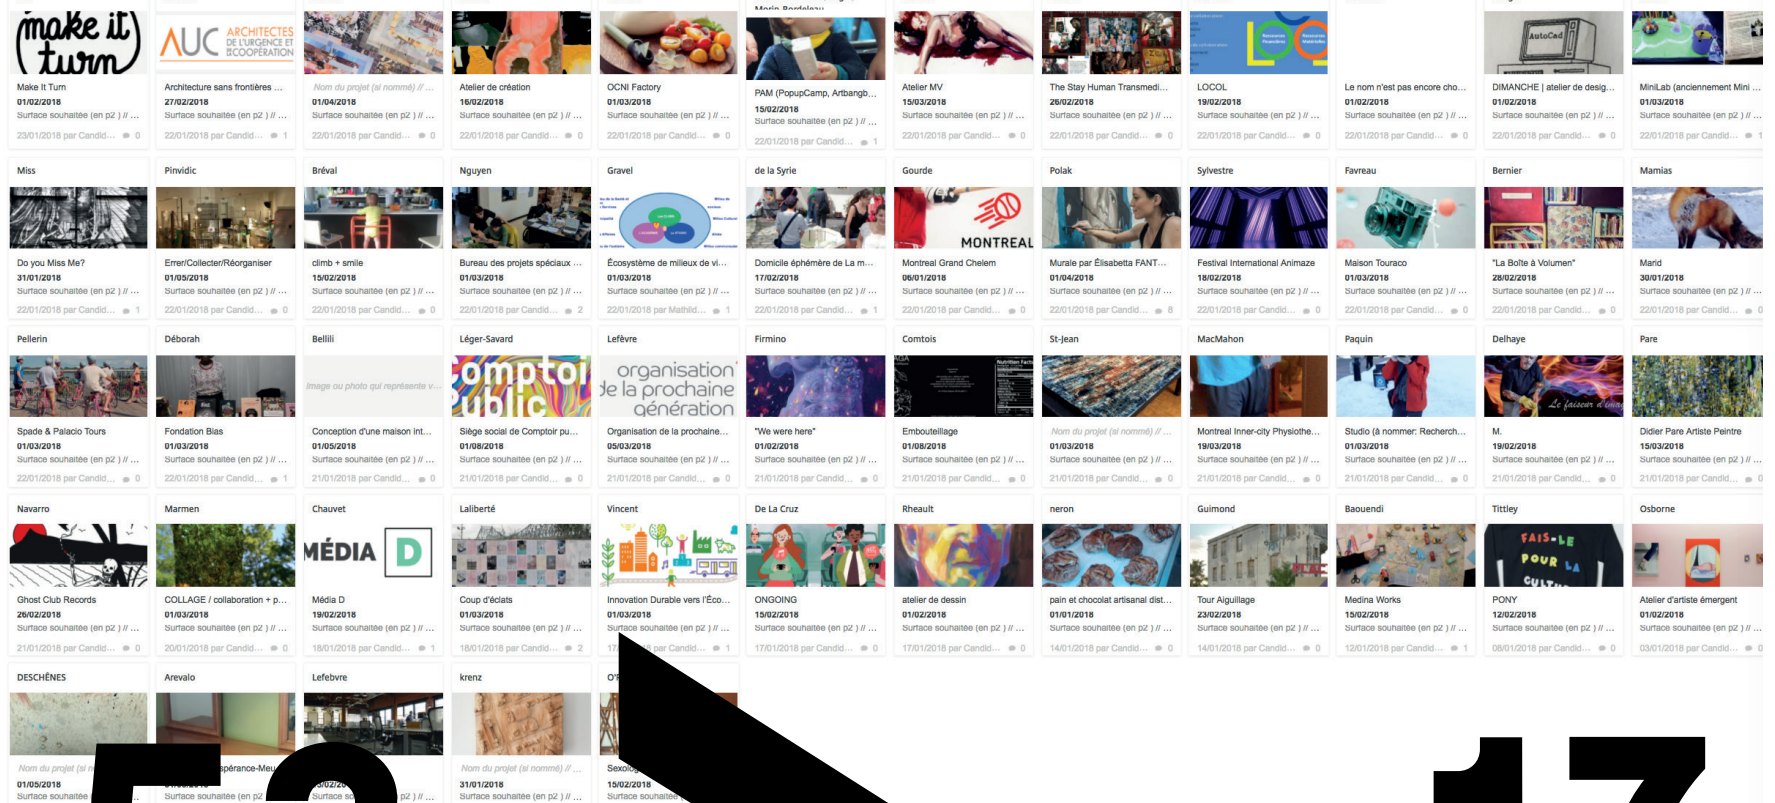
make it turn

AUC ARCHITECTES DE L'URGENCE ET DE COOPÉRATION

Morin Bordeleau

AutoCad

Make It Turn
01/02/2018
Surface souhaitée (en p2 ) // ...
23/01/2018 par Candid... 0

Architecture sans frontières ...
27/02/2018
Surface souhaitée (en p2 ) // ...
22/01/2018 par Candid... 1

Nom du projet (si nommé) // ...
01/04/2018
Surface souhaitée (en p2 ) // ...
22/01/2018 par Candid... 0

Atelier de création
16/02/2018
Surface souhaitée (en p2 ) // ...
22/01/2018 par Candid... 0

OCNI Factory
01/03/2018
Surface souhaitée (en p2 ) // ...
22/01/2018 par Candid... 0

PAM (PopupCamp, Artbangb...
15/02/2018
Surface souhaitée (en p2 ) // ...
22/01/2018 par Candid... 1

Atelier MV
15/03/2018
Surface souhaitée (en p2 ) // ...
22/01/2018 par Candid... 0

The Stay Human Transmedi...
26/02/2018
Surface souhaitée (en p2 ) // ...
22/01/2018 par Candid... 0

LOCOL
19/02/2018
Surface souhaitée (en p2 ) // ...
22/01/2018 par Candid... 0

Le nom n'est pas encore cho...
01/02/2018
Surface souhaitée (en p2 ) // ...
22/01/2018 par Candid... 0

DIMANCHE | atelier de desig...
01/02/2018
Surface souhaitée (en p2 ) // ...
22/01/2018 par Candid... 0

MiniLab (anciennement Mini ...
01/03/2018
Surface souhaitée (en p2 ) // ...
22/01/2018 par Candid... 1

Miss
Do you Miss Me?
31/01/2018
Surface souhaitée (en p2 ) // ...
22/01/2018 par Candid... 1

Pinvidic
Errer/Collecter/Réorganiser
01/05/2018
Surface souhaitée (en p2 ) // ...
22/01/2018 par Candid... 0

Bréval
climb + smile
15/02/2018
Surface souhaitée (en p2 ) // ...
22/01/2018 par Candid... 0

Nguyen
Bureau des projets spéciaux ...
01/03/2018
Surface souhaitée (en p2 ) // ...
22/01/2018 par Candid... 2

Gravel
Écosystème de milieux de vi...
01/03/2018
Surface souhaitée (en p2 ) // ...
22/01/2018 par Mathild... 1

de la Syrie
Domicile éphémère de La m...
17/02/2018
Surface souhaitée (en p2 ) // ...
22/01/2018 par Candid... 1

Gourde
MONTREAL
Montreal Grand Chelem
06/01/2018
Surface souhaitée (en p2 ) // ...
22/01/2018 par Candid... 0

Polak
Murale par Élisabetta FANT...
01/04/2018
Surface souhaitée (en p2 ) // ...
22/01/2018 par Candid... 8

Sylvestre
Festival International Animaze
18/02/2018
Surface souhaitée (en p2 ) // ...
22/01/2018 par Candid... 0

Favreau
Maison Touraco
01/03/2018
Surface souhaitée (en p2 ) // ...
22/01/2018 par Candid... 0

Bernier
"La Boîte à Volumen"
28/02/2018
Surface souhaitée (en p2 ) // ...
22/01/2018 par Candid... 0

Mamias
Marid
30/01/2018
Surface souhaitée (en p2 ) // ...
22/01/2018 par Candid... 0

Pellerin
Spade & Palacio Tours
01/03/2018
Surface souhaitée (en p2 ) // ...
22/01/2018 par Candid... 0

Déborah
Fondation Bias
01/03/2018
Surface souhaitée (en p2 ) // ...
22/01/2018 par Candid... 1

Bellili
Image ou photo qui représente v...
Conception d'une maison int...
01/05/2018
Surface souhaitée (en p2 ) // ...
21/01/2018 par Candid... 0

Léger-Savard
omptoi ublic
Siège social de Comptoir pu...
01/08/2018
Surface souhaitée (en p2 ) // ...
21/01/2018 par Candid... 0

Lefèvre
organisation de la prochaine génération
Organisation de la prochaine...
05/03/2018
Surface souhaitée (en p2 ) // ...
21/01/2018 par Candid... 0

Firmino
"We were here"
01/02/2018
Surface souhaitée (en p2 ) // ...
21/01/2018 par Candid... 0

Comtois
Embouteillage
01/08/2018
Surface souhaitée (en p2 ) // ...
21/01/2018 par Candid... 0

St-Jean
Nom du projet (si nommé) // ...
01/03/2018
Surface souhaitée (en p2 ) // ...
21/01/2018 par Candid... 0

MacMahon
Montreal Inner-city Physiothe...
19/03/2018
Surface souhaitée (en p2 ) // ...
21/01/2018 par Candid... 0

Paquin
Studio (à nommer: Recherch...
01/03/2018
Surface souhaitée (en p2 ) // ...
21/01/2018 par Candid... 0

Delhaye
Le faiseur d'image
M.
19/02/2018
Surface souhaitée (en p2 ) // ...
21/01/2018 par Candid... 0

Pare
Didier Pare Artiste Peintre
15/03/2018
Surface souhaitée (en p2 ) // ...
21/01/2018 par Candid... 0

Navarro
Ghost Club Records
26/02/2018
Surface souhaitée (en p2 ) // ...
21/01/2018 par Candid... 0

Marmen
COLLAGE / collaboration + p...
01/03/2018
Surface souhaitée (en p2 ) // ...
20/01/2018 par Candid... 0

Chauvet
MÉDIA D
Média D
19/02/2018
Surface souhaitée (en p2 ) // ...
18/01/2018 par Candid... 1

Laliberté
Coup d'éclats
01/03/2018
Surface souhaitée (en p2 ) // ...
18/01/2018 par Candid... 2

Vincent
Innovation Durable vers l'Éco...
01/03/2018
Surface souhaitée (en p2 ) // ...
17/01/2018 par Candid... 1

De La Cruz
ONGOING
15/02/2018
Surface souhaitée (en p2 ) // ...
17/01/2018 par Candid... 0

Rheault
atelier de dessin
01/02/2018
Surface souhaitée (en p2 ) // ...
17/01/2018 par Candid... 0

neron
pain et chocolat artisanal dist...
01/01/2018
Surface souhaitée (en p2 ) // ...
14/01/2018 par Candid... 0

Guimond
Tour Aiguillage
23/02/2018
Surface souhaitée (en p2 ) // ...
14/01/2018 par Candid... 0

Baouendi
Medina Works
15/02/2018
Surface souhaitée (en p2 ) // ...
12/01/2018 par Candid... 1

Tittley
FAIS-LE POUR LA CULTU
PONY
12/02/2018
Surface souhaitée (en p2 ) // ...
08/01/2018 par Candid... 0

Osborne
Atelier d'artiste émergent
01/02/2018
Surface souhaitée (en p2 ) // ...
03/01/2018 par Candid... 0

DESCHÊNES
Nom du projet (si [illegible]
01/05/2018
Surface souhaitée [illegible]

Arevalo
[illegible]spérance-Me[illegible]
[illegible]
Surface souhaitée (en p2 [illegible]

Lefebvre
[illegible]
Surface s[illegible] p2 ) // ...

krenz
Nom du projet (si nommé) // ...
31/01/2018
Surface souhaitée (en p2 ) // ...

O'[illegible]
Sexolo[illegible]
15/02/2018
Surface souhaitée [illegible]